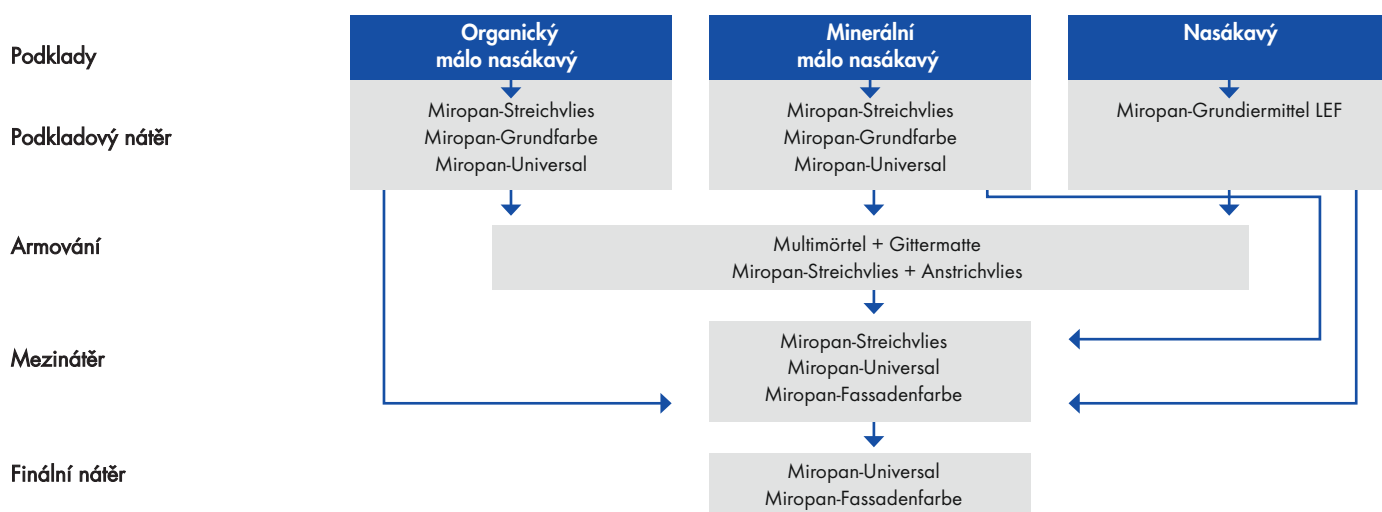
Podklady

Podkladový nátěr

Armování

Mezinátěr

Finální nátěr

Organický málo nasákavý

Miropan-Streichvlies
Miropan-Grundfarbe
Miropan-Universal

Minerální málo nasákavý

Miropan-Streichvlies
Miropan-Grundfarbe
Miropan-Universal

Nasákavý

Miropan-Grundiermittel LEF

Multimörtel + Gittermatte
Miropan-Streichvlies + Anstrichvlies

Miropan-Streichvlies
Miropan-Universal
Miropan-Fassadenfarbe

Miropan-Universal
Miropan-Fassadenfarbe